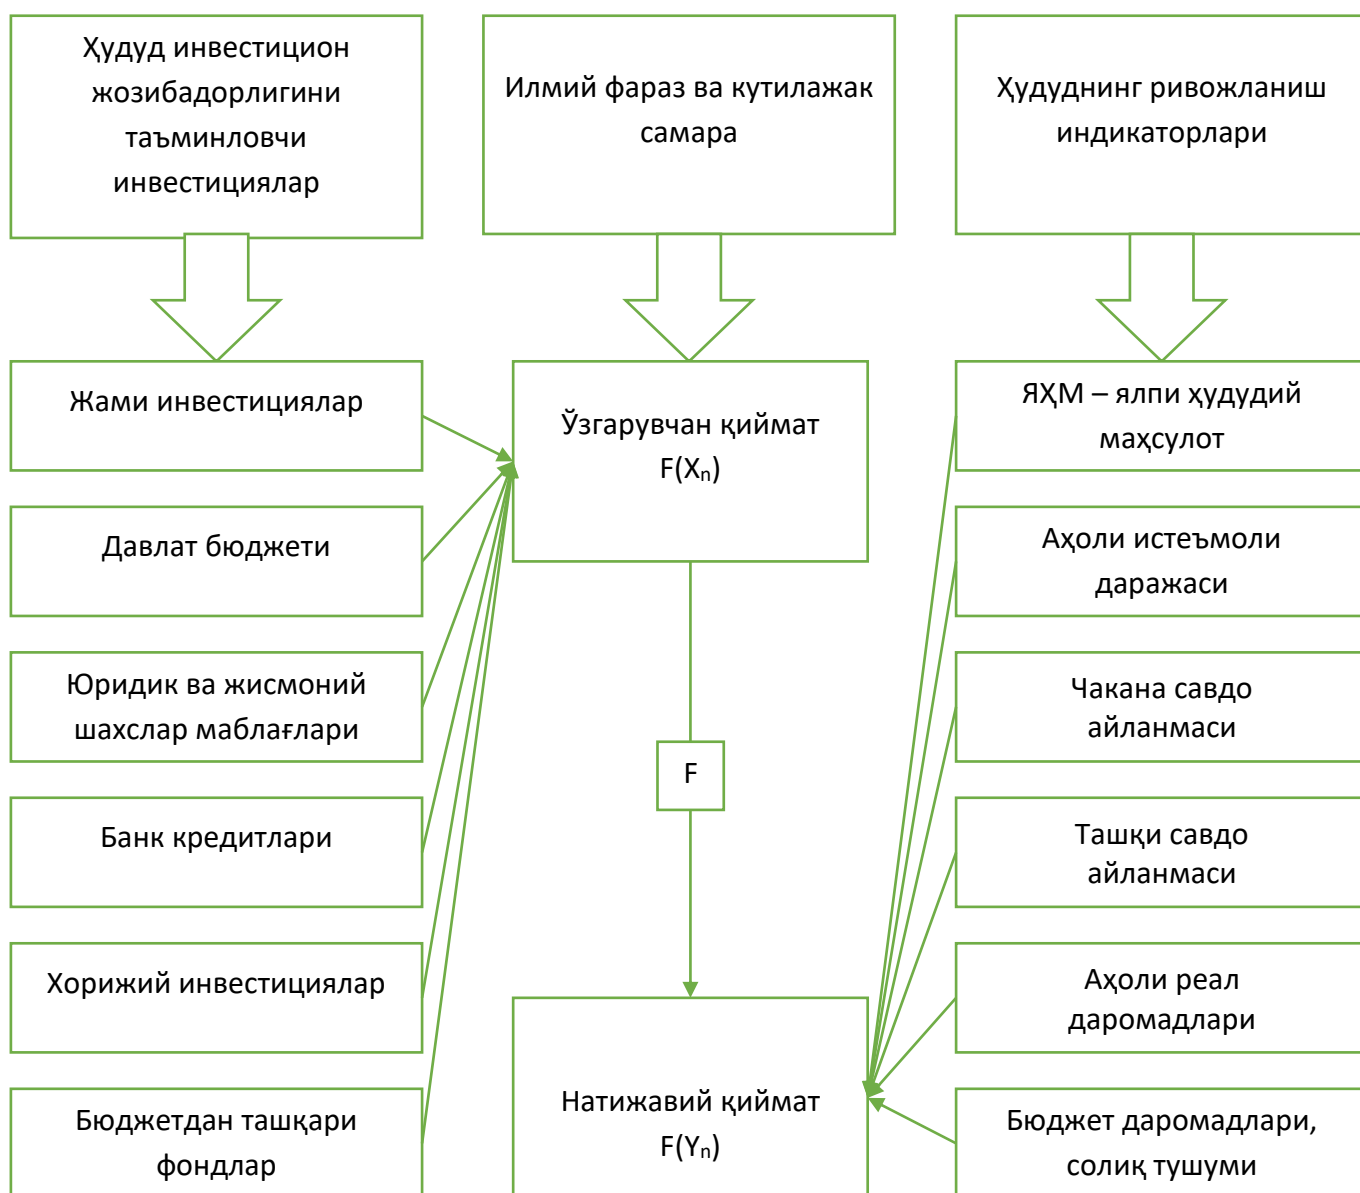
Ҳудуд инвестицион жозибадорлигини таъминловчи инвестициялар

Илмий фараз ва кутилажак самара

Ҳудуднинг ривожланиш индикаторлари

Жами инвестициялар

Давлат бюджети

Юридик ва жисмоний шахслар маблағлари

Банк кредитлари

Хорижий инвестициялар

Бюджетдан ташқари фондлар

Ўзгарувчан қиймат F(X$_n$)

F

Натижавий қиймат F(Y$_n$)

ЯҲМ – ялпи ҳудудий маҳсулот

Аҳоли истеъмоли даражаси

Чакана савдо айланмаси

Ташқи савдо айланмаси

Аҳоли реал даромадлари

Бюджет даромадлари, солиқ тушуми